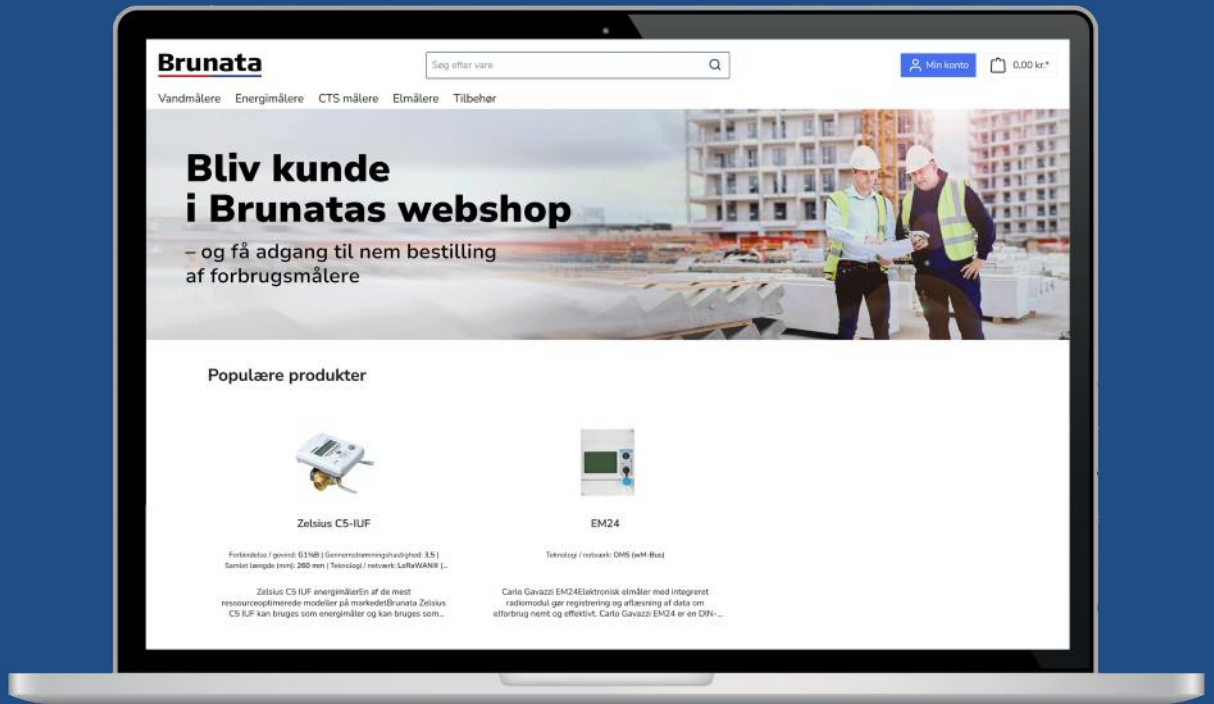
Brunata

Søg efter vare

Min konto

0,00 kr.*

Vandmålere Energimålere CTS målere Elmålere Tilbehør

Bliv kunde i Brunatas webshop

– og få adgang til nem bestilling af forbrugsmålere

Populære produkter

Zelsius C5-IUF

Forbindelse / gevind: G1¼B | Gennemstrømningshastighed: 3.5 | Samlet længde (mm): 260 mm | Teknologi / netværk: LoRaWAN® |...

Zelsius C5 IUF energimålerEn af de mest ressourceoptimerede modeller på markedetBrunata Zelsius C5 IUF kan bruges som energimåler og kan bruges som...

EM24

Teknologi / netværk: DMS (wM-Bus)

Carlo Gavazzi EM24Elektronisk elmåler med integreret radiomodul gør registrering og aflæsning af data om elforbrug nemt og effektivt. Carlo Gavazzi EM24 er en DIN-...